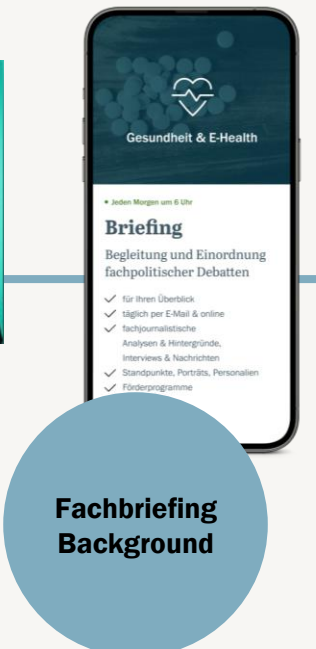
Gesundheit & E-Health

• Jeden Morgen um 6 Uhr

Briefing

Begleitung und Einordnung fachpolitischer Debatten

für Ihren Überblick
täglich per E-Mail & online
fachjournalistische Analysen & Hintergründe, Interviews & Nachrichten
Standpunkte, Porträts, Personalien
Förderprogramme

Fachbriefing Background